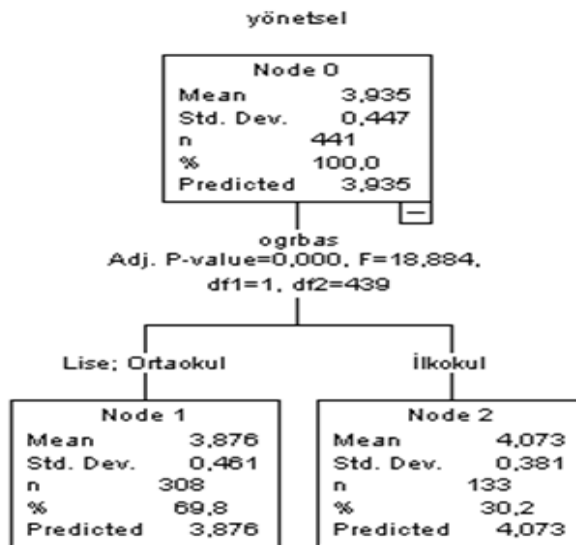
yönetsel

Node 0
Mean 3,935
Std. Dev. 0,447
n 441
% 100,0
Predicted 3,935

ogrbas
Adj. P-value=0,000, F=18,884, df1=1, df2=439

Lise; Ortaokul

İlkokul

Node 1
Mean 3,876
Std. Dev. 0,461
n 308
% 69,8
Predicted 3,876

Node 2
Mean 4,073
Std. Dev. 0,381
n 133
% 30,2
Predicted 4,073